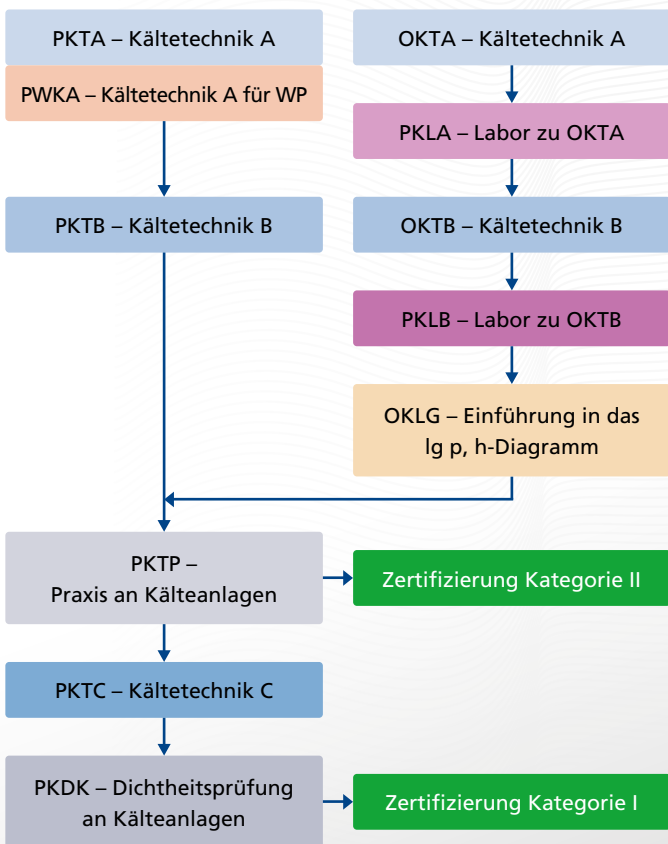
PKTA – Kältetechnik A

PWKA – Kältetechnik A für WP

OKTA – Kältetechnik A

PKLA – Labor zu OKTA

PKTB – Kältetechnik B

OKTB – Kältetechnik B

PKLB – Labor zu OKTB

OKLG – Einführung in das lg p, h-Diagramm

PKTP – Praxis an Kälteanlagen

Zertifizierung Kategorie II

PKTC – Kältetechnik C

PKDK – Dichtheitsprüfung an Kälteanlagen

Zertifizierung Kategorie I